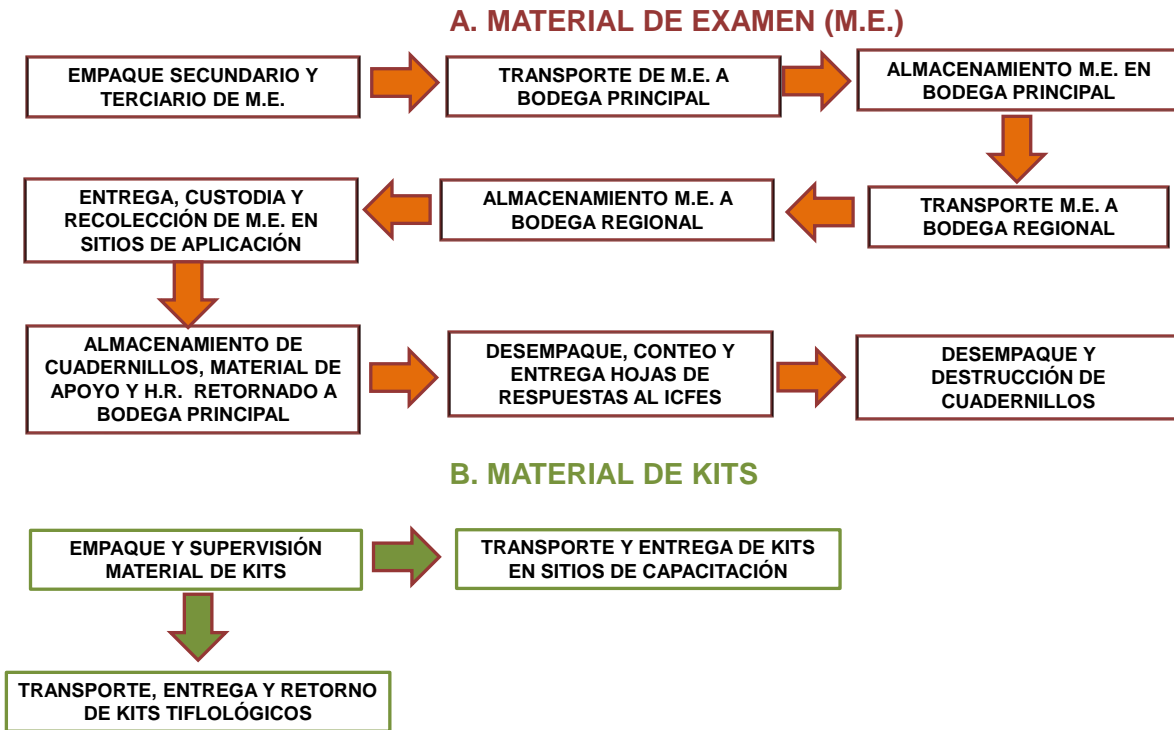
A. MATERIAL DE EXAMEN (M.E.)

EMPAQUE SECUNDARIO Y TERCIARIO DE M.E.

TRANSPORTE DE M.E. A BODEGA PRINCIPAL

ALMACENAMIENTO M.E. EN BODEGA PRINCIPAL

TRANSPORTE M.E. A BODEGA REGIONAL

ALMACENAMIENTO M.E. A BODEGA REGIONAL

ENTREGA, CUSTODIA Y RECOLECCIÓN DE M.E. EN SITIOS DE APLICACIÓN

ALMACENAMIENTO DE CUADERNILLOS, MATERIAL DE APOYO Y H.R. RETORNADO A BODEGA PRINCIPAL

DESEMPAQUE, CONTEO Y ENTREGA HOJAS DE RESPUESTAS AL ICFES

DESEMPAQUE Y DESTRUCCIÓN DE CUADERNILLOS

B. MATERIAL DE KITS

EMPAQUE Y SUPERVISIÓN MATERIAL DE KITS

TRANSPORTE Y ENTREGA DE KITS EN SITIOS DE CAPACITACIÓN

TRANSPORTE, ENTREGA Y RETORNO DE KITS TIFLOLÓGICOS